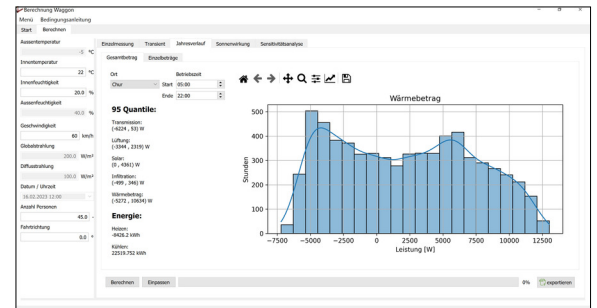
Berechnung Waggon
Menü Bedingungsanleitung
Start Berechnen

Aussentemperatur
0 °C
Innentemperatur
22 °C
Innenfeuchtigkeit
20.0 %
Aussenfeuchtigkeit
40.0 %
Geschwindigkeit
80 km/h
Globalstrahlung
250.0 W/m²
Diffusstrahlung
100.0 W/m²
Datum / Uhrzeit
16.02.2023 12:00
Anzahl Personen
45.0
Fahrtrichtung
0.0 °

Einzelmessung Transient Jahresverlauf Sonnenwirkung Sensitivitätsanalyse
Gesamtbetrag Einzelbeträge

Ort
Chur
Betriebszeit
Start 05:00
Ende 22:00

95 Quantile:
Transmission:
(-6224 , 53) W
Lüftung:
(-3344 , 2319) W
Solar:
(0 , 4361) W
Infiltration:
(-499 , 346) W
Wärmebetrag:
(-5272 , 10634) W

Energie:
Heizen:
-8426.2 kWh
Kühlen:
22519.752 kWh

Wärmebetrag
500
400
300
200
100
0
Stunden
−7500 −5000 −2500 0 2500 5000 7500 10000 12500
Leistung [W]

Berechnen Einpassen
0% exportieren